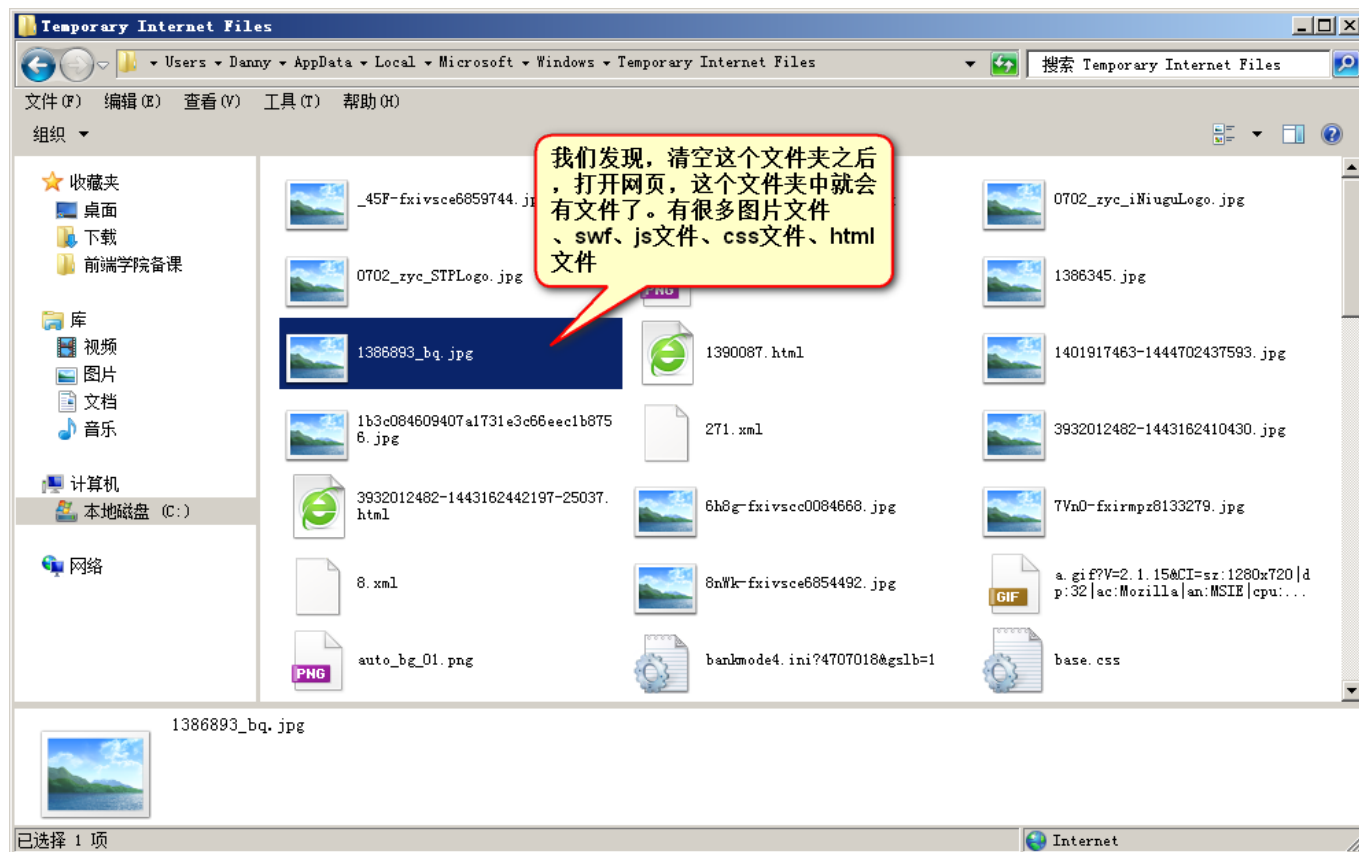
Temporary Internet Files

Users ▸ Danny ▸ AppData ▸ Local ▸ Microsoft ▸ Windows ▸ Temporary Internet Files

搜索 Temporary Internet Files

文件(F) 编辑(E) 查看(V) 工具(T) 帮助(H)

组织 ▾

收藏夹
桌面
下载
前端学院备课

库
视频
图片
文档
音乐

计算机
本地磁盘 (C:)

网络

我们发现，清空这个文件夹之后，打开网页，这个文件夹中就会有文件了。有很多图片文件、swf、js文件、css文件、html文件

_45F-fxivsce6859744.jp

0702_zyc_iNiuguLogo.jpg

0702_zyc_STPLogo.jpg

PNG

1386345.jpg

1386893_bq.jpg

1390087.html

1401917463-1444702437593.jpg

1b3c084609407a1731e3c66eec1b8756.jpg

271.xml

3932012482-1443162410430.jpg

3932012482-1443162442197-25037.html

6h8g-fxivscc0084668.jpg

7Vn0-fxirmpz8133279.jpg

8.xml

8nWk-fxivsce6854492.jpg

GIF

a.gif?V=2.1.15&CI=sz:1280x720|dp:32|ac:Mozilla|an:MSIE|cpu:...

PNG

auto_bg_01.png

bankmode4.ini?4707018&gslb=1

base.css

1386893_bq.jpg

已选择 1 项

Internet